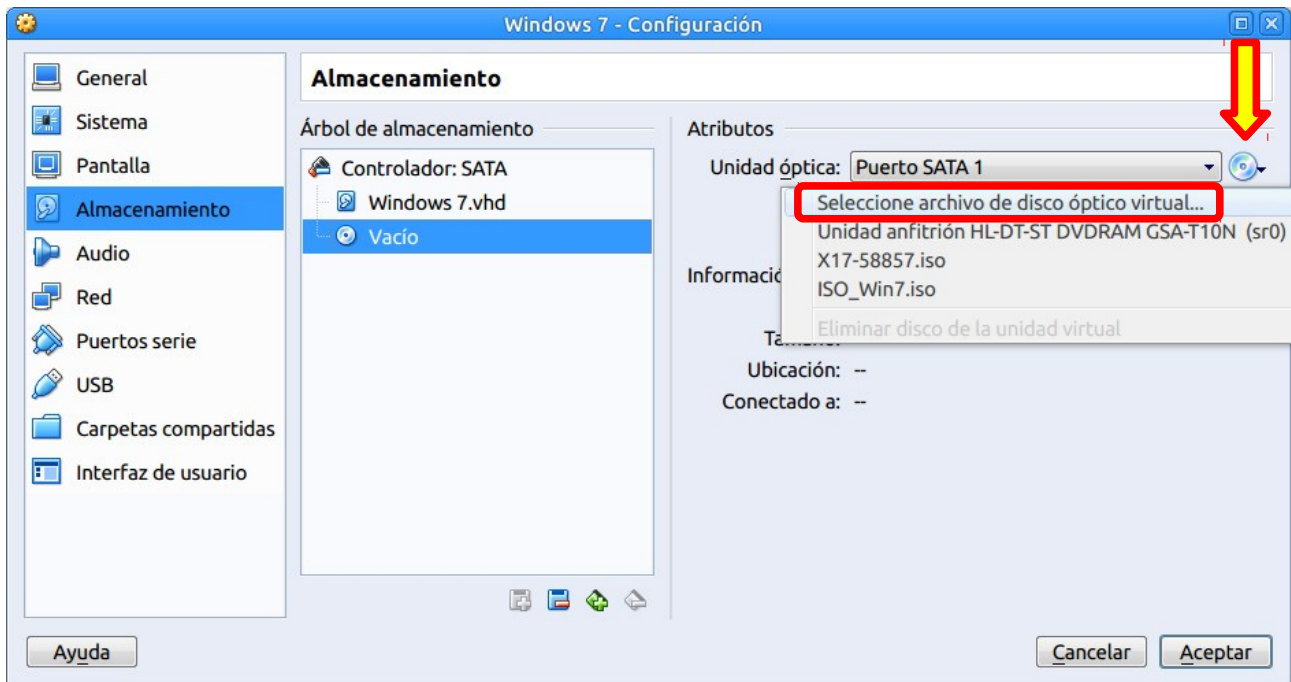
Windows 7 - Configuración

General
Sistema
Pantalla
Almacenamiento
Audio
Red
Puertos serie
USB
Carpetas compartidas
Interfaz de usuario

Almacenamiento

Árbol de almacenamiento

Controlador: SATA
Windows 7.vhd
Vacío

Atributos

Unidad óptica: Puerto SATA 1

Seleccione archivo de disco óptico virtual...
Unidad anfitrión HL-DT-ST DVDRAM GSA-T10N (sr0)
X17-58857.iso
ISO_Win7.iso
Eliminar disco de la unidad virtual

Informació

Tam

Ubicación: --
Conectado a: --

Ayuda

Cancelar
Aceptar